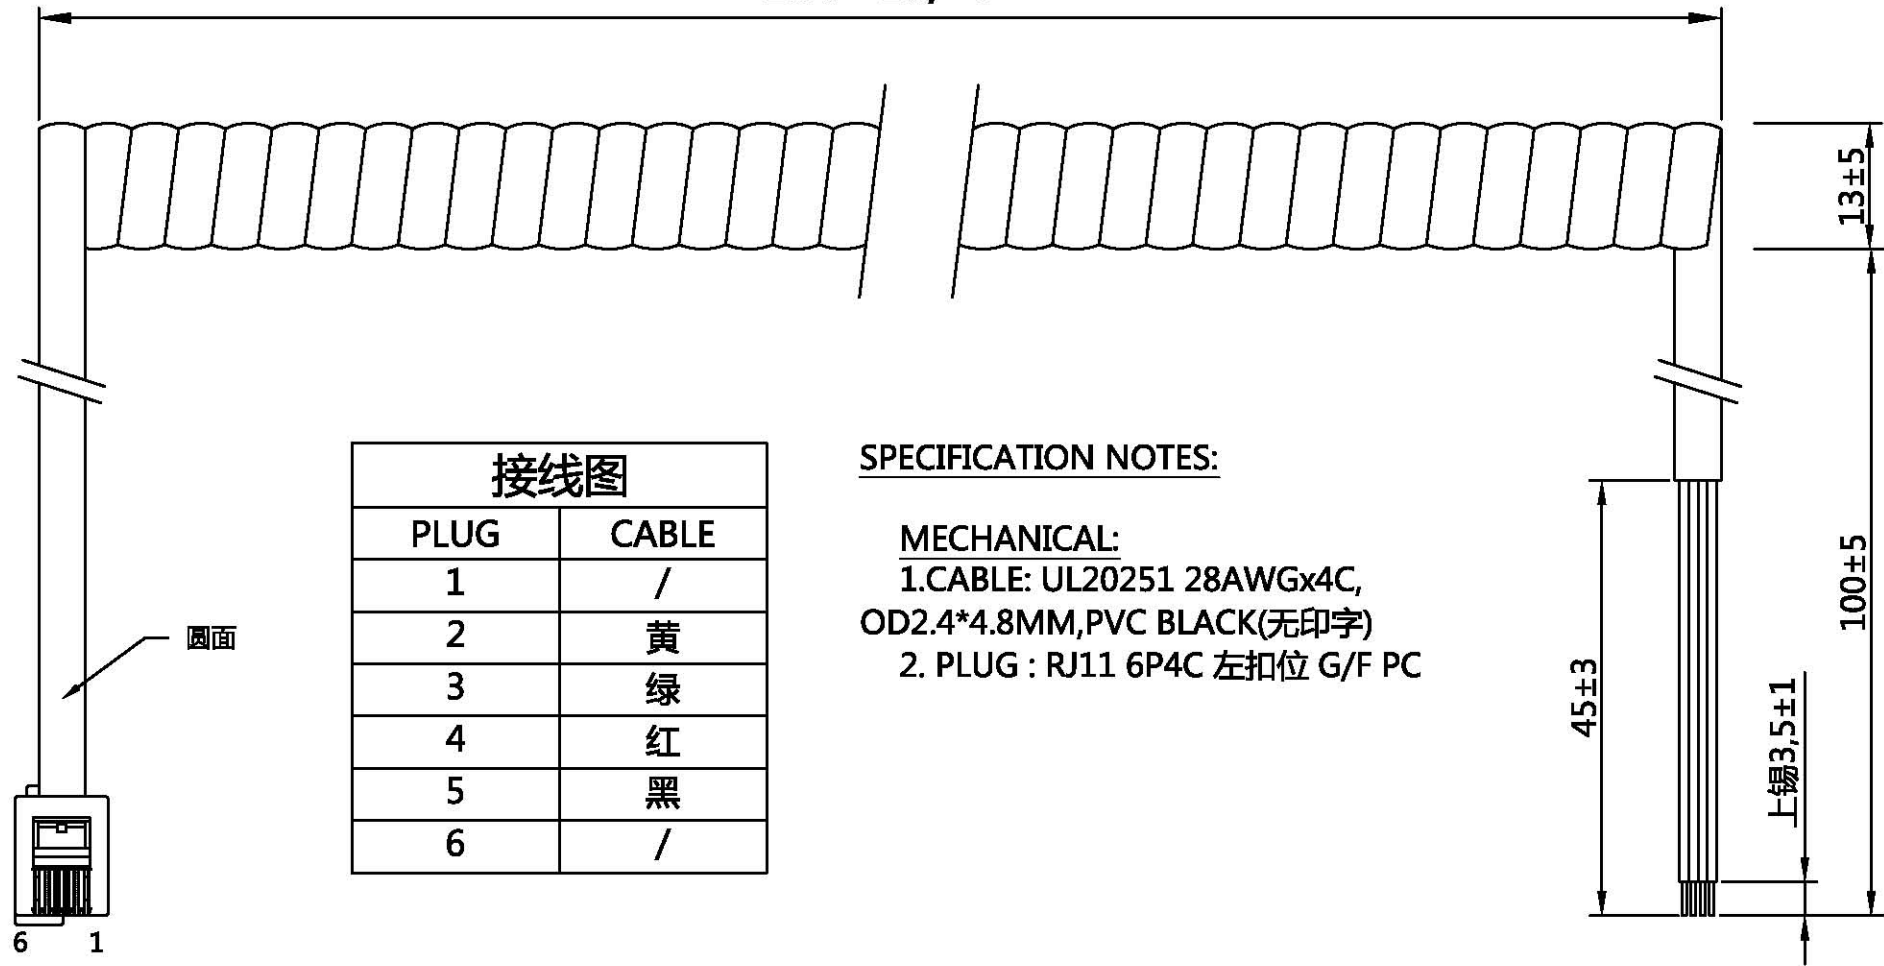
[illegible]

13±5

圆面

| 接线图 | |
|---|---|
| PLUG | CABLE |
| 1 | / |
| 2 | 黄 |
| 3 | 绿 |
| 4 | 红 |
| 5 | 黑 |
| 6 | / |

SPECIFICATION NOTES:

MECHANICAL:
1.CABLE: UL20251 28AWGx4C, OD2.4*4.8MM,PVC BLACK(无印字)
2. PLUG : RJ11 6P4C 左扣位 G/F PC

45±3

100±5

上锡3.5±1

6 1